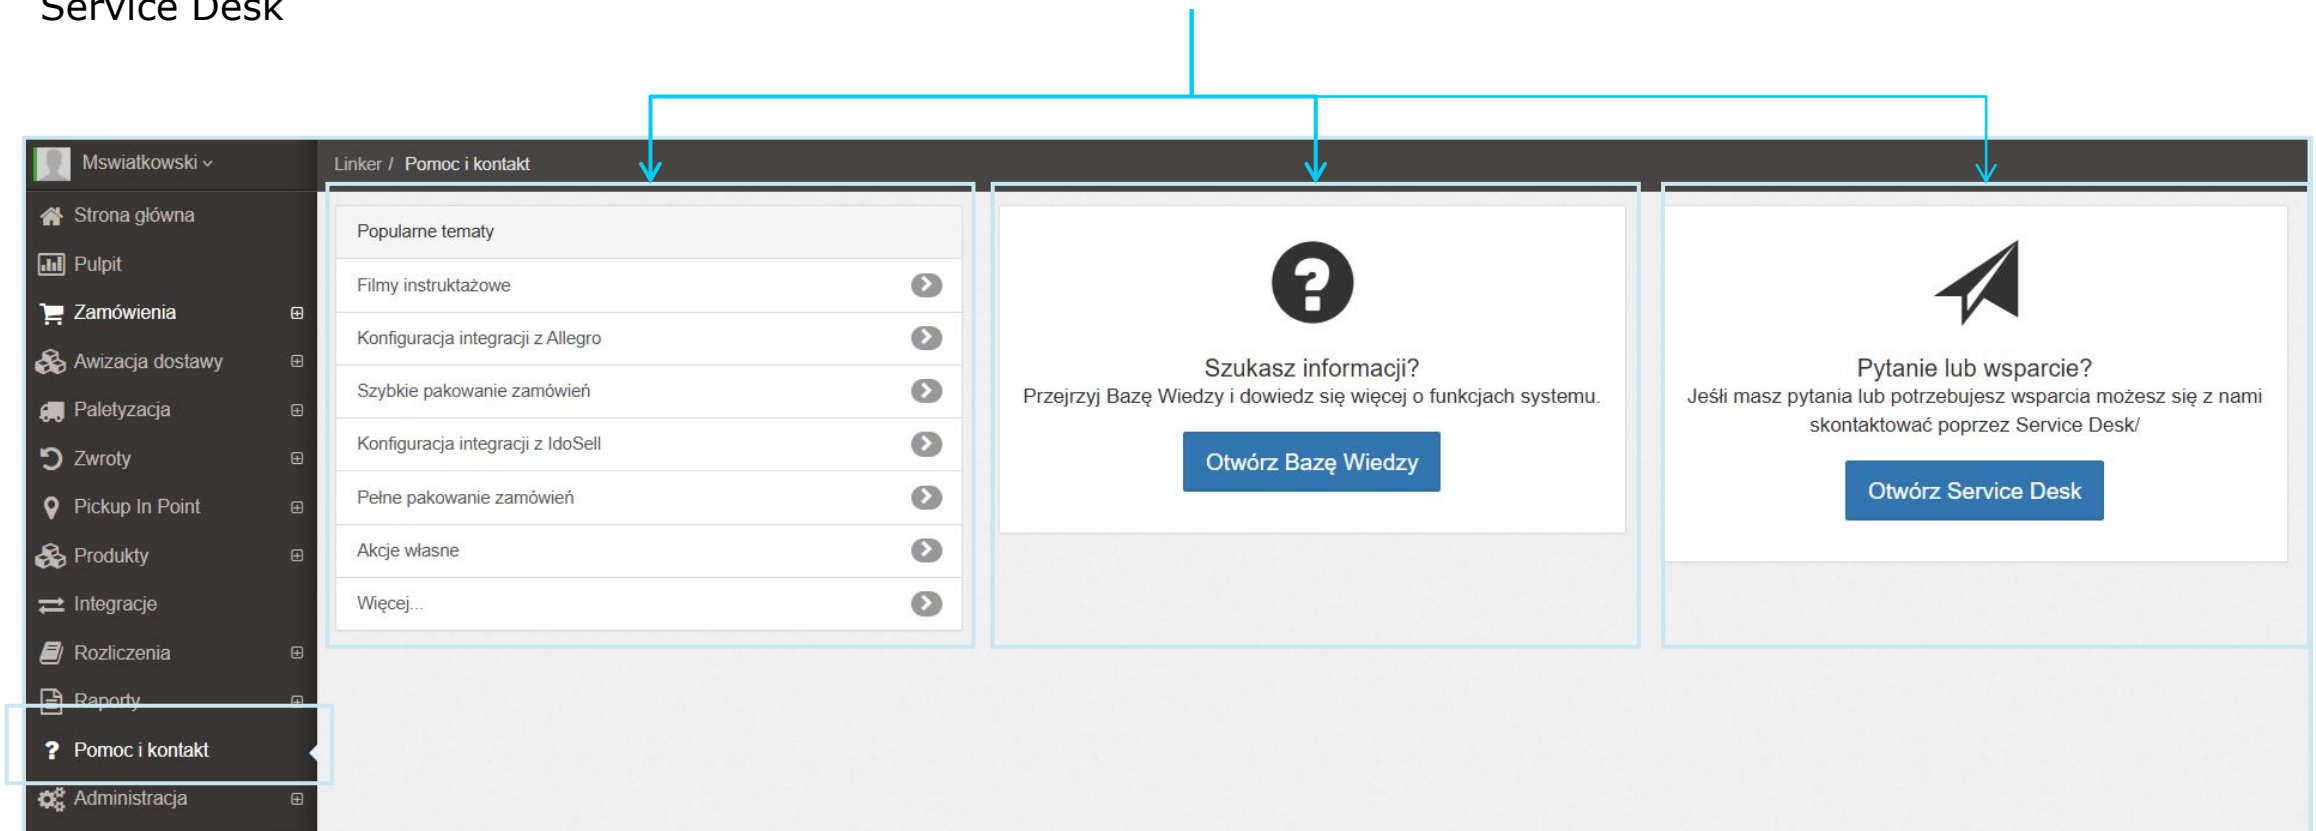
Service Desk

Mswiatkowski

Strona główna
Pulpit
Zamówienia
Awizacja dostawy
Paletyzacja
Zwroty
Pickup In Point
Produkty
Integracje
Rozliczenia
Raporty
Pomoc i kontakt
Administracja

Linker / Pomoc i kontakt

Popularne tematy
Filmy instruktażowe
Konfiguracja integracji z Allegro
Szybkie pakowanie zamówień
Konfiguracja integracji z IdoSell
Pełne pakowanie zamówień
Akcje własne
Więcej...

Szukasz informacji?
Przejrzyj Bazę Wiedzy i dowiedz się więcej o funkcjach systemu.
Otwórz Bazę Wiedzy

Pytanie lub wsparcie?
Jeśli masz pytania lub potrzebujesz wsparcia możesz się z nami skontaktować poprzez Service Desk/
Otwórz Service Desk